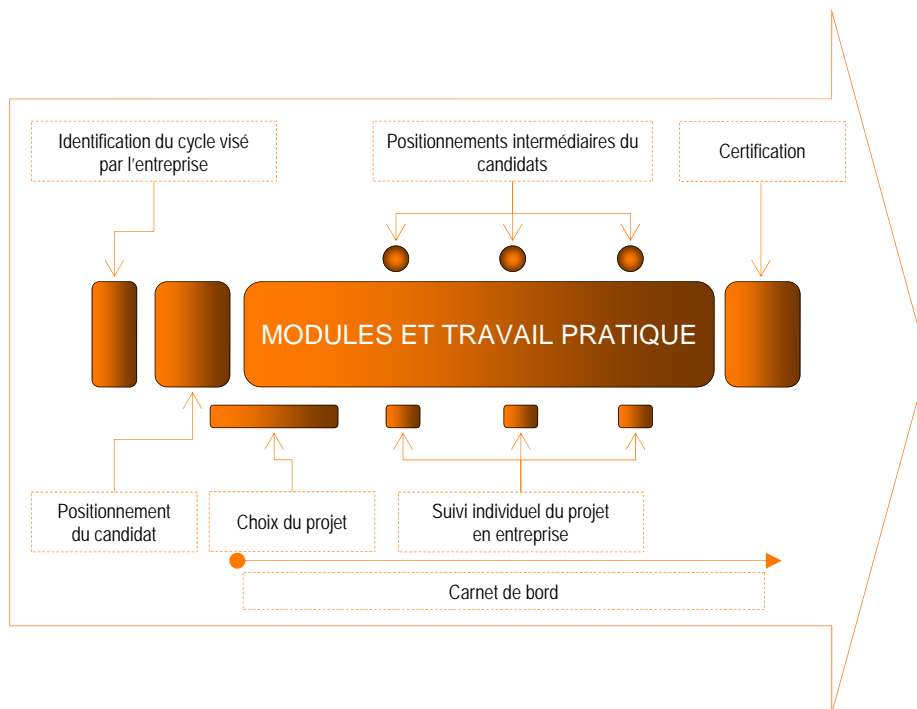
Identification du cycle visé par l'entreprise

Positionnements intermédiaires du candidats

Certification

MODULES ET TRAVAIL PRATIQUE

Positionnement du candidat

Choix du projet

Suivi individuel du projet en entreprise

Carnet de bord